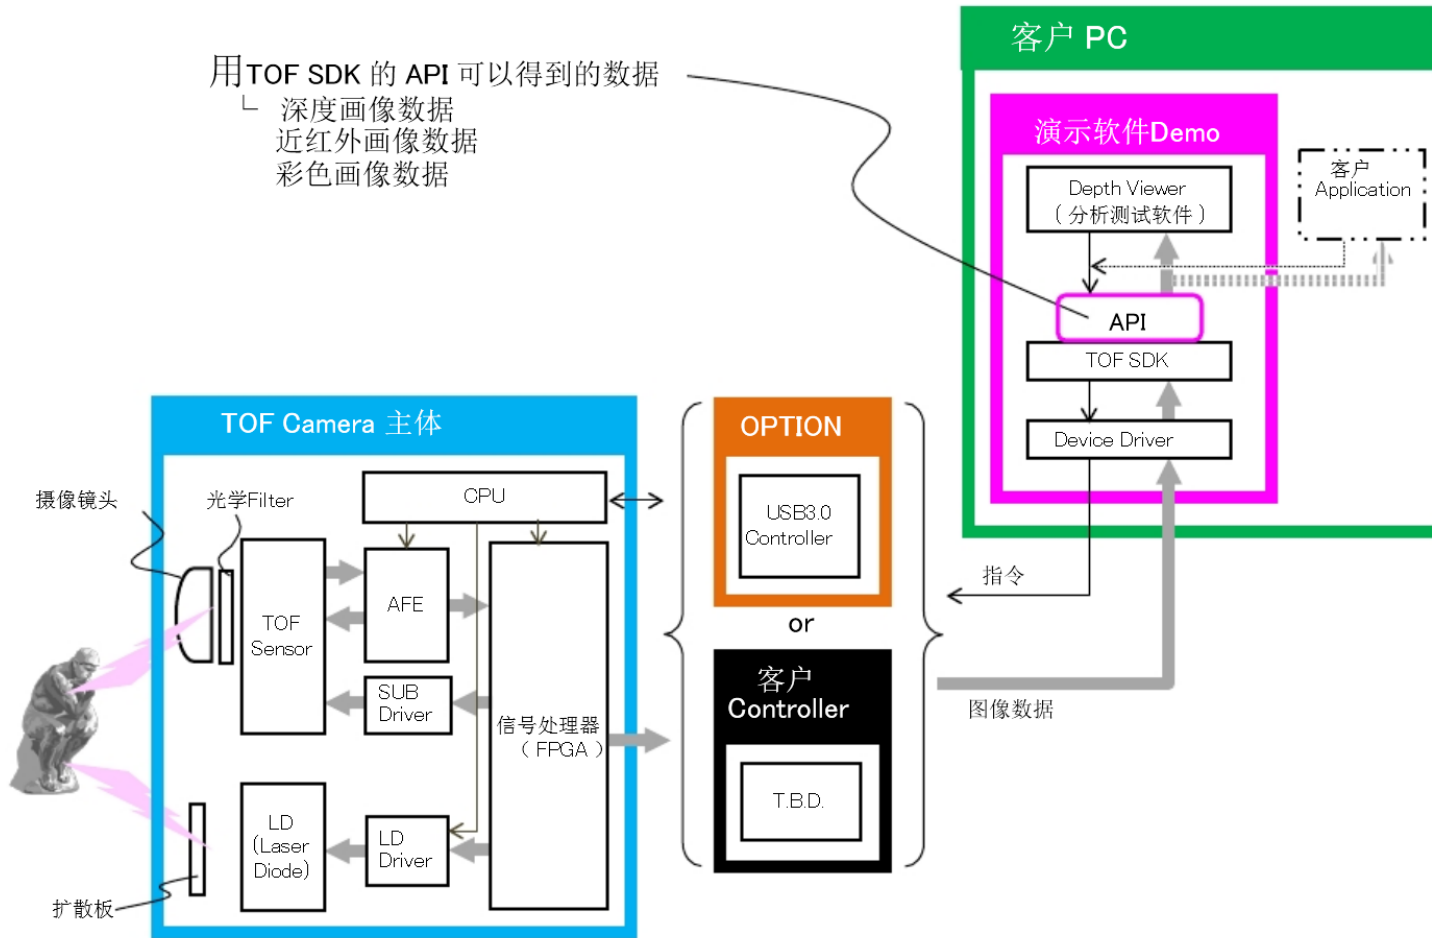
用TOF SDK 的 API 可以得到的数据
└ 深度画像数据
近红外画像数据
彩色画像数据

客户 PC

演示软件Demo

Depth Viewer
（分析测试软件）

客户
Application

API

TOF SDK

Device Driver

TOF Camera 主体

摄像镜头

光学Filter

CPU

TOF
Sensor

AFE

SUB
Driver

信号处理器
（FPGA）

LD
(Laser
Diode)

LD
Driver

扩散板

OPTION

USB3.0
Controller

or

客户
Controller

T.B.D.

指令

图像数据